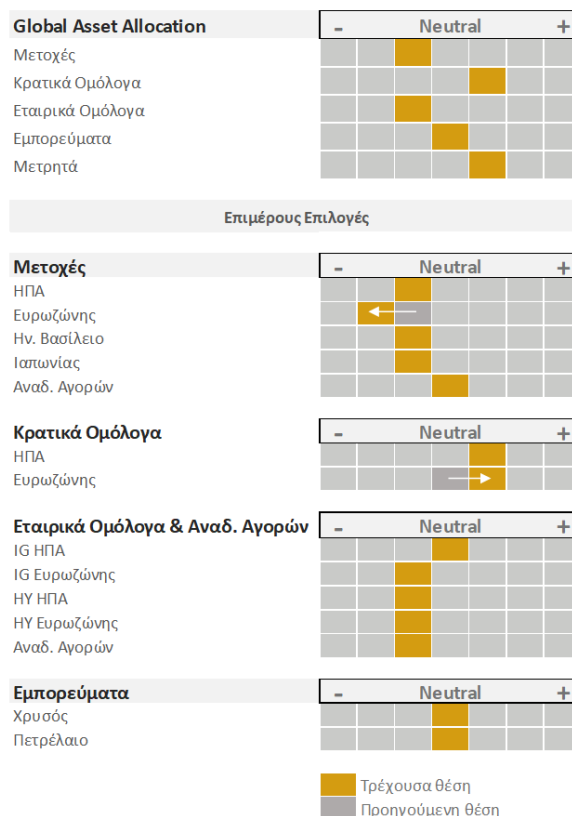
Global Asset Allocation - Neutral +
Μετοχές
Κρατικά Ομόλογα
Εταιρικά Ομόλογα
Εμπορεύματα
Μετρητά

Επιμέρους Επιλογές

Μετοχές - Neutral +
ΗΠΑ
Ευρωζώνης
Ην. Βασίλειο
Ιαπωνίας
Αναδ. Αγορών

Κρατικά Ομόλογα - Neutral +
ΗΠΑ
Ευρωζώνης

Εταιρικά Ομόλογα & Αναδ. Αγορών - Neutral +
IG ΗΠΑ
IG Ευρωζώνης
HY ΗΠΑ
HY Ευρωζώνης
Αναδ. Αγορών

Εμπορεύματα - Neutral +
Χρυσός
Πετρέλαιο

Τρέχουσα θέση
Προηγούμενη θέση